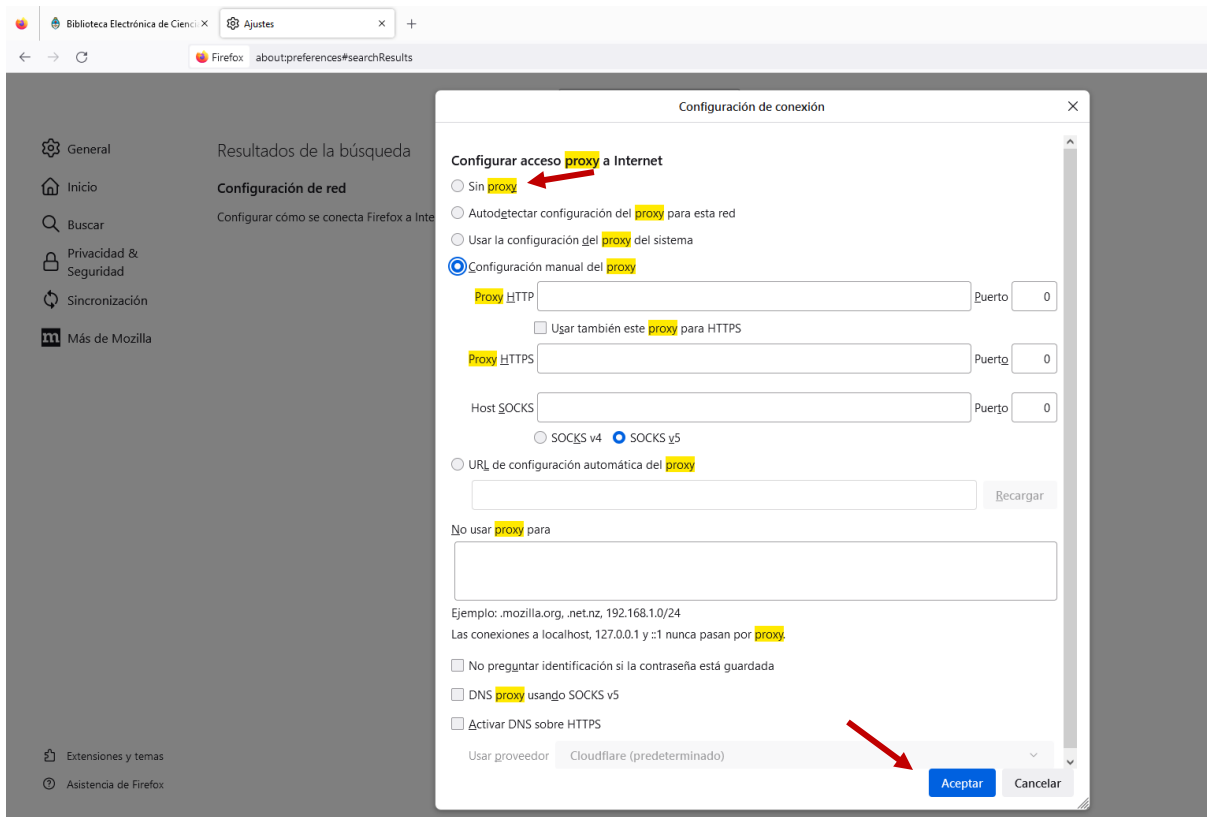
Biblioteca Electrónica de Cienci ×
Ajustes ×
+

Firefox about:preferences#searchResults

General
Inicio
Buscar
Privacidad & Seguridad
Sincronización
Más de Mozilla

Resultados de la búsqueda

Configuración de red

Configurar cómo se conecta Firefox a Inte

Extensiones y temas
Asistencia de Firefox

Configuración de conexión ×

Configurar acceso proxy a Internet

Sin proxy

Autodetectar configuración del proxy para esta red

Usar la configuración del proxy del sistema

Configuración manual del proxy

Proxy HTTP Puerto 0

Usar también este proxy para HTTPS

Proxy HTTPS Puerto 0

Host SOCKS Puerto 0

SOCKS v4 SOCKS v5

URL de configuración automática del proxy

Recargar

No usar proxy para

Ejemplo: .mozilla.org, .net.nz, 192.168.1.0/24

Las conexiones a localhost, 127.0.0.1 y ::1 nunca pasan por proxy.

No preguntar identificación si la contraseña está guardada

DNS proxy usando SOCKS v5

Activar DNS sobre HTTPS

Usar proveedor Cloudflare (predeterminado)

Aceptar Cancelar